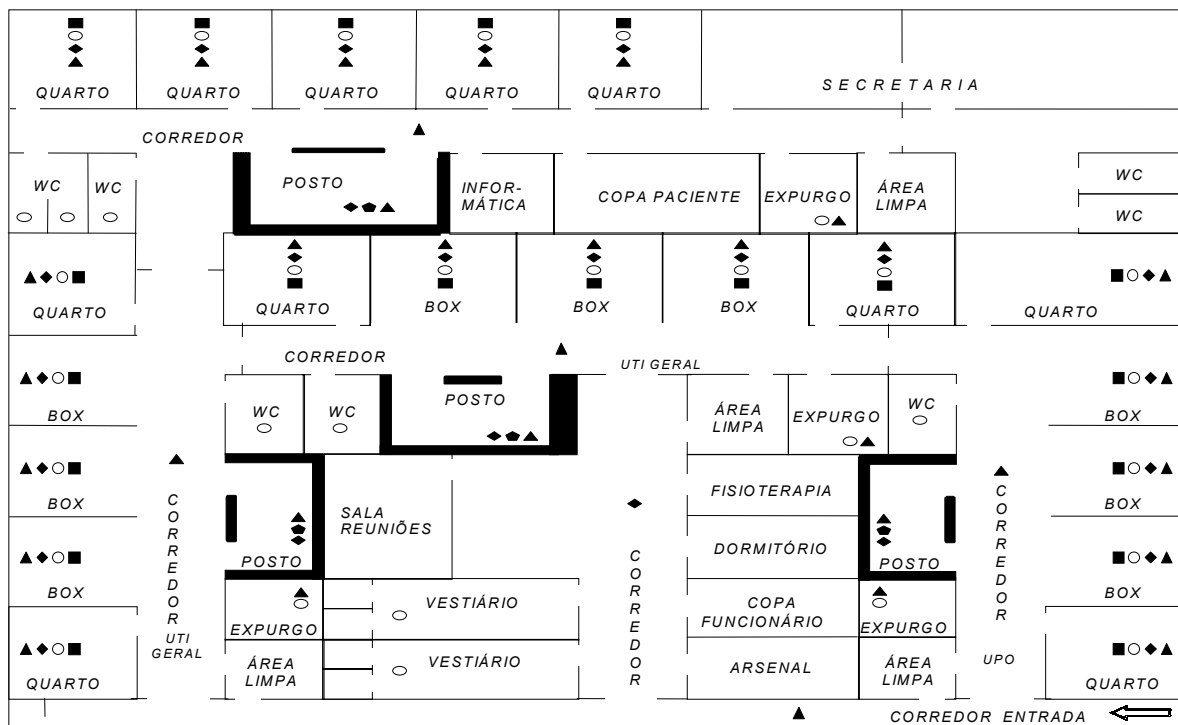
QUARTO QUARTO QUARTO QUARTO QUARTO SECRETARIA

CORREDOR

WC WC

POSTO

INFORMÁTICA

COPA PACIENTE

EXPURGO

ÁREA LIMPA

WC

WC

QUARTO

QUARTO BOX BOX BOX QUARTO

QUARTO

CORREDOR

UTI GERAL

BOX

WC WC

POSTO

ÁREA LIMPA

EXPURGO

WC

BOX

BOX

CORREDOR

SALA REUNIÕES

FISIOTERAPIA

CORREDOR

BOX

BOX

POSTO

DORMITÓRIO

POSTO

BOX

BOX

CORREDOR

VESTIÁRIO

COPA FUNCIONÁRIO

EXPURGO

EXPURGO

UTI GERAL

QUARTO

ÁREA LIMPA

VESTIÁRIO

ARSENAL

ÁREA LIMPA

UPO

QUARTO

CORREDOR ENTRADA